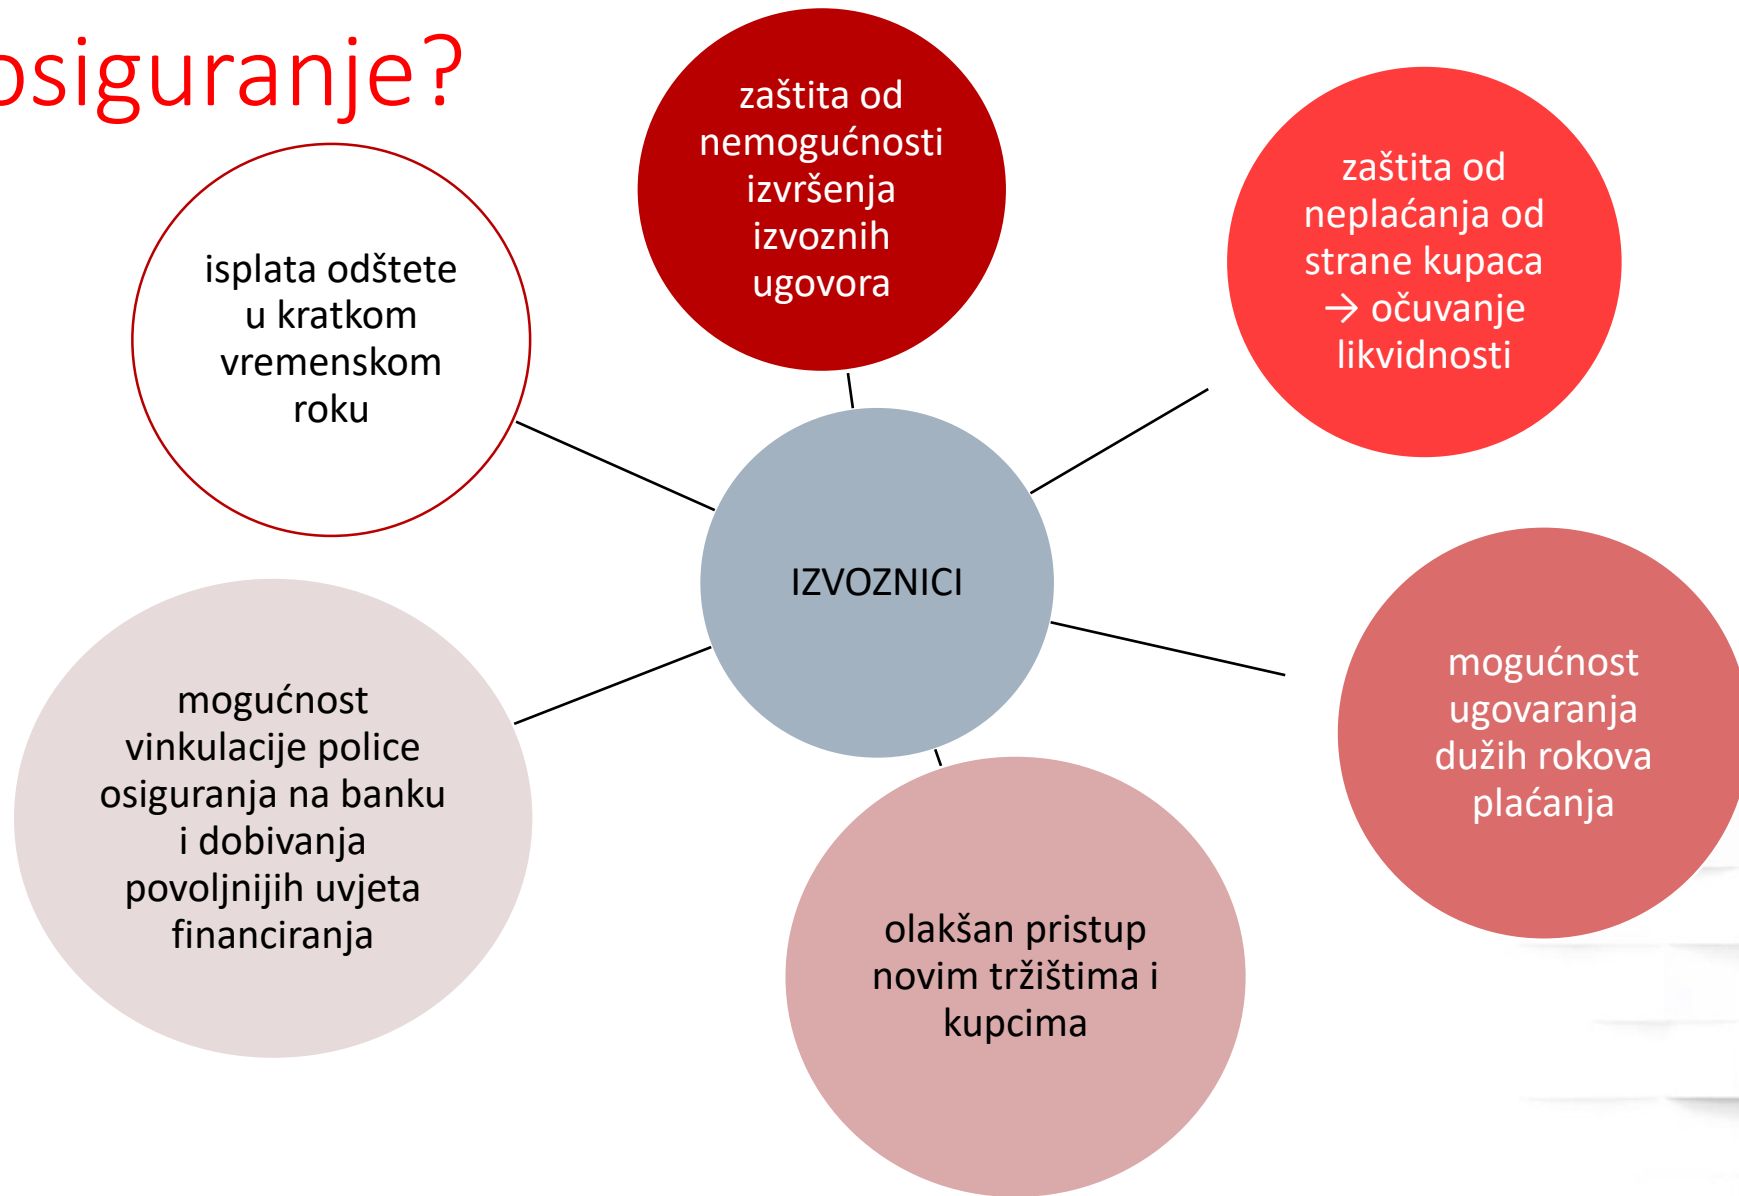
osiguranje?

zaštita od nemogućnosti izvršenja izvoznih ugovora

zaštita od neplaćanja od strane kupaca → očuvanje likvidnosti

isplata odštete u kratkom vremenskom roku

IZVOZNICI

mogućnost ugovaranja dužih rokova plaćanja

mogućnost vinkulacije police osiguranja na banku i dobivanja povoljnijih uvjeta financiranja

olakšan pristup novim tržištima i kupcima